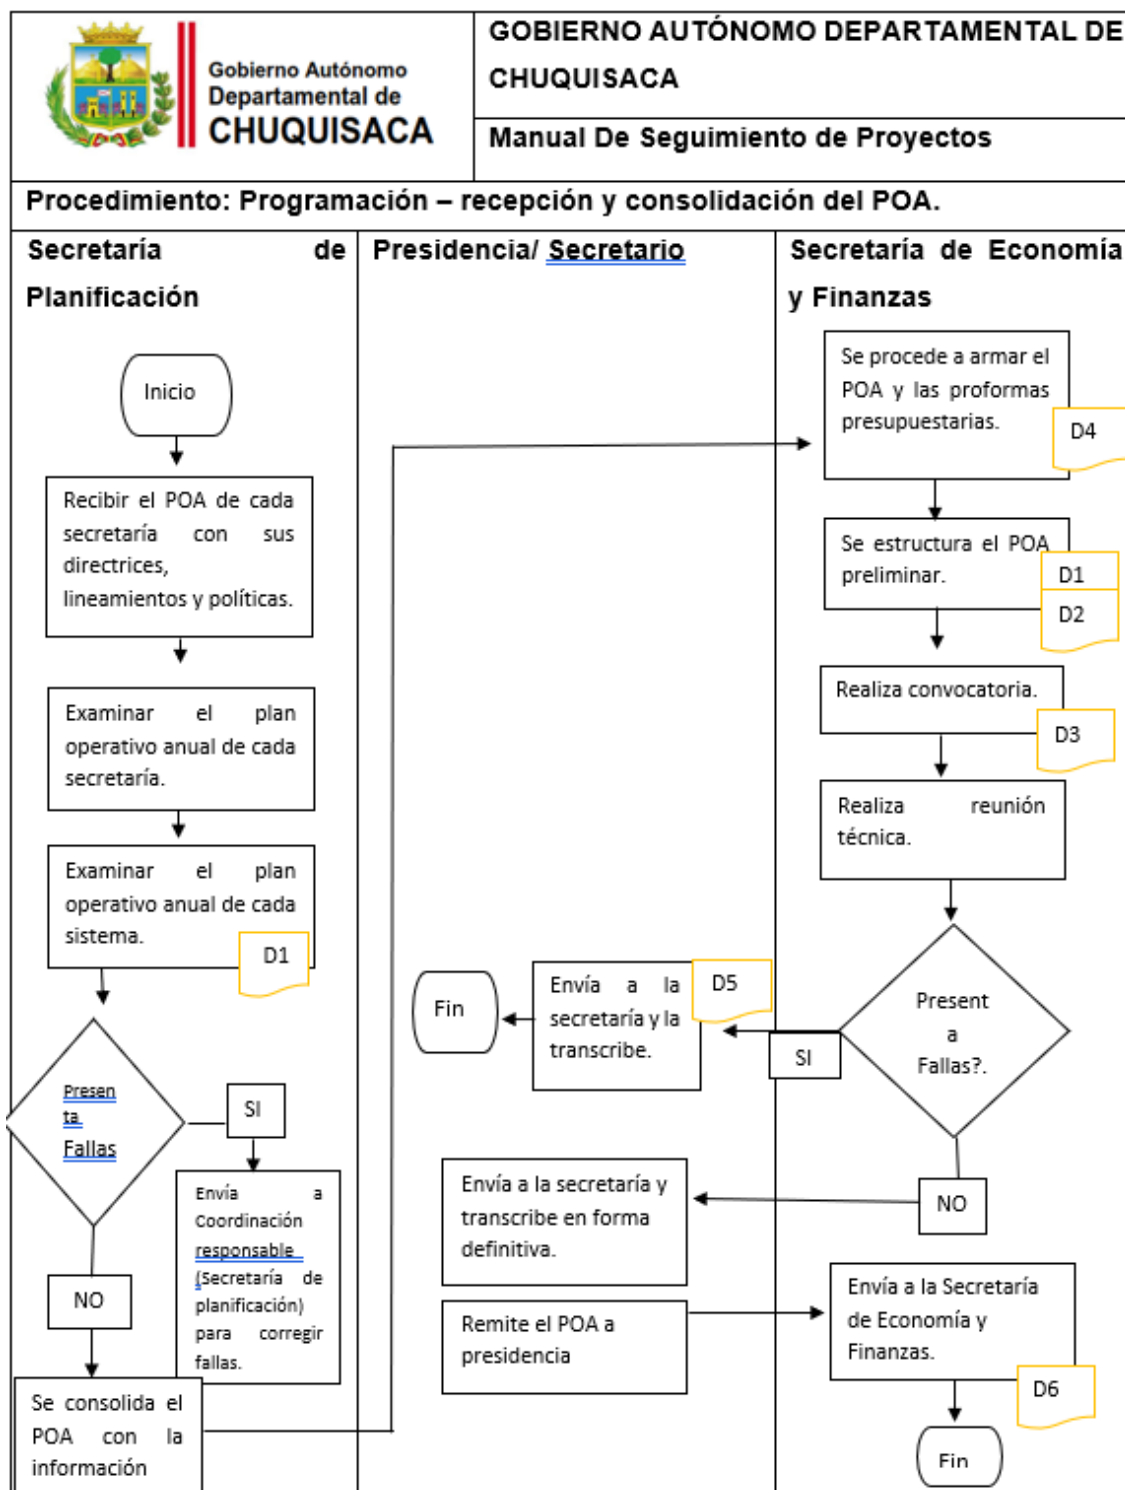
Gobierno Autónomo Departamental de CHUQUISACA

GOBIERNO AUTÓNOMO DEPARTAMENTAL DE CHUQUISACA

Manual De Seguimiento de Proyectos

Procedimiento: Programación – recepción y consolidación del POA.

Secretaría de Planificación

Presidencia/ Secretario

Secretaría de Economía y Finanzas

Inicio

Recibir el POA de cada secretaría con sus directrices, lineamientos y políticas.

Examinar el plan operativo anual de cada secretaría.

Examinar el plan operativo anual de cada sistema.

D1

Presenta Fallas

SI

Envía a Coordinación responsable (Secretaría de planificación) para corregir fallas.

NO

Se consolida el POA con la información

Se procede a armar el POA y las proformas presupuestarias.

D4

Se estructura el POA preliminar.

D1

D2

Realiza convocatoria.

D3

Realiza reunión técnica.

Presenta Fallas?.

SI

Envía a la secretaría y la transcribe.

D5

Fin

NO

Envía a la secretaría y transcribe en forma definitiva.

Remite el POA a presidencia

Envía a la Secretaría de Economía y Finanzas.

D6

Fin